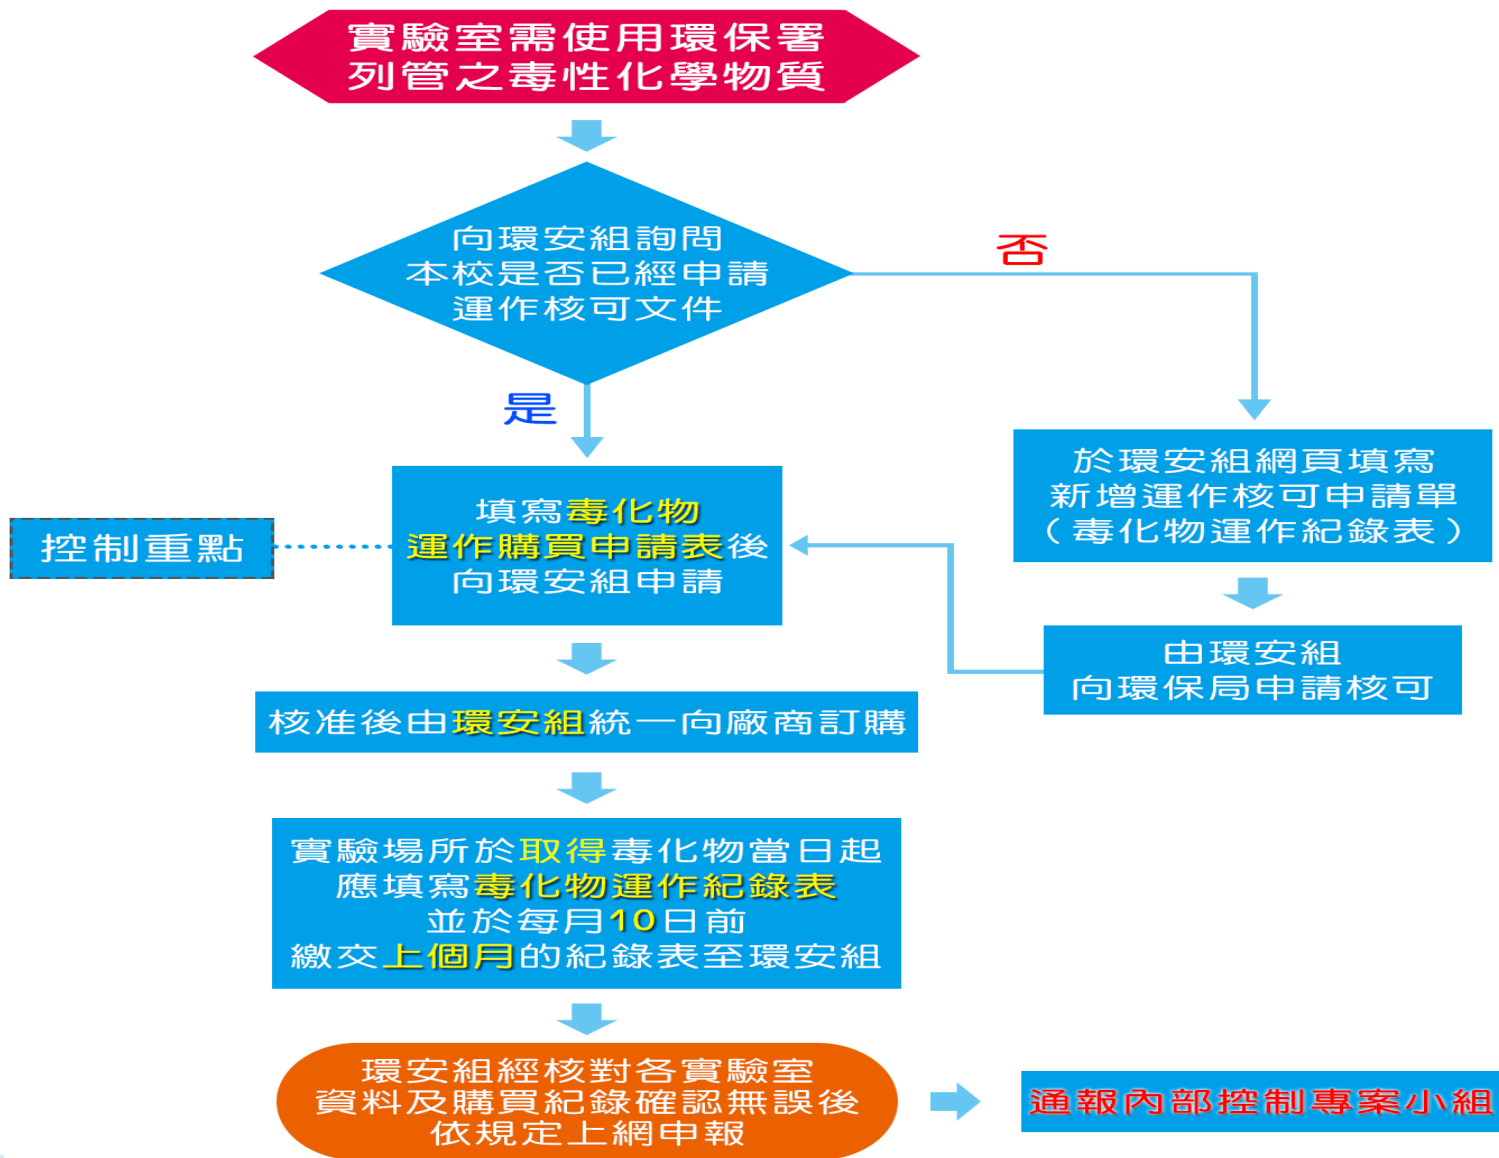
實驗室需使用環保署列管之毒性化學物質

向環安組詢問本校是否已經申請運作核可文件

否

是

於環安組網頁填寫新增運作核可申請單（毒化物運作紀錄表）

由環安組向環保局申請核可

控制重點

填寫毒化物運作購買申請表後向環安組申請

核准後由環安組統一向廠商訂購

實驗場所於取得毒化物當日起應填寫毒化物運作紀錄表並於每月10日前繳交上個月的紀錄表至環安組

環安組經核對各實驗室資料及購買紀錄確認無誤後依規定上網申報

通報內部控制專案小組